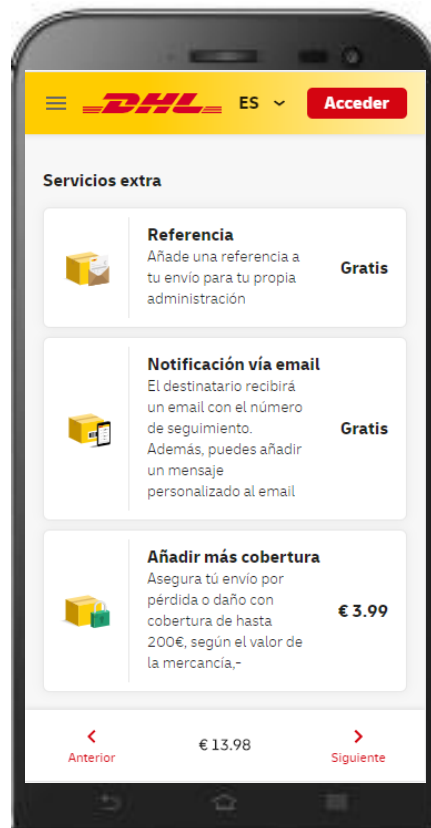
DHL ES Acceder

Servicios extra

Referencia
Añade una referencia a tu envío para tu propia administración
Gratis

Notificación vía email
El destinatario recibirá un email con el número de seguimiento. Además, puedes añadir un mensaje personalizado al email
Gratis

Añadir más cobertura
Asegura tú envío por pérdida o daño con cobertura de hasta 200€, según el valor de la mercancía,-
€ 3.99

Anterior
€ 13.98
Siguiente